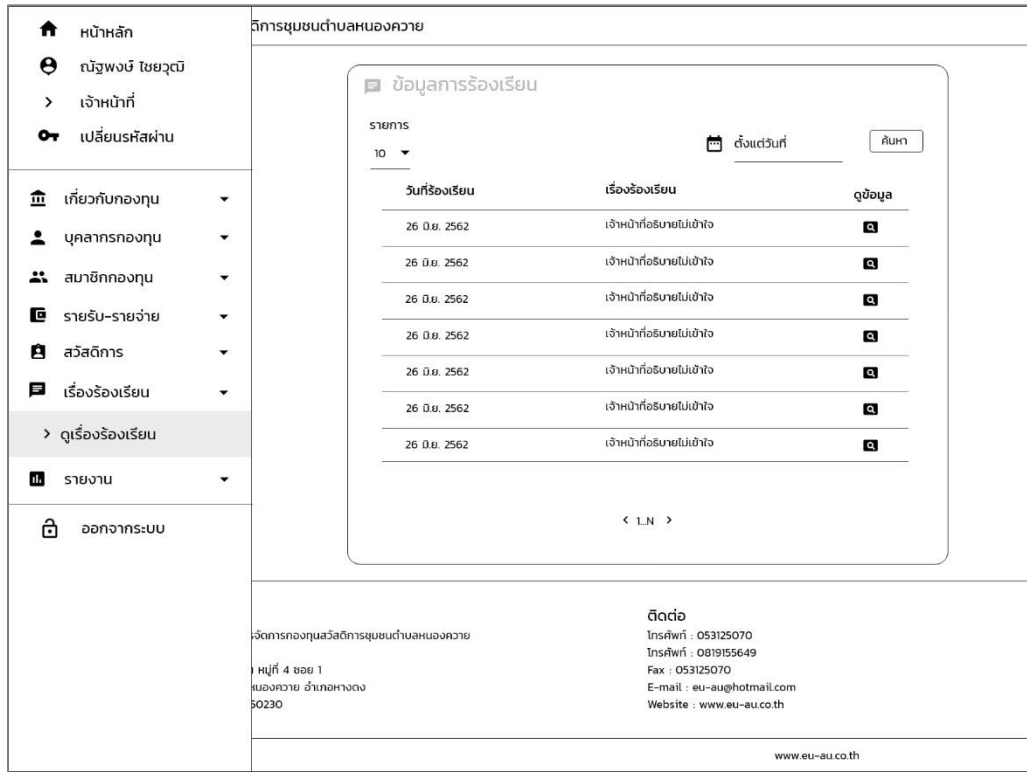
หน้าหลัก
ณัฐพงษ์ ไชยวุฒิ
> เจ้าหน้าที่
เปลี่ยนรหัสผ่าน

เกี่ยวกับกองทุน
บุคลากรกองทุน
สมาชิกกองทุน
รายรับ-รายจ่าย
สวัสดิการ
เรื่องร้องเรียน
> ดูเรื่องร้องเรียน
รายงาน

ออกจากระบบ

ดิการชุมชนตำบลหนองควาย

ข้อมูลการร้องเรียน

รายการ
10

ตั้งแต่วันที่
ค้นหา

| วันที่ร้องเรียน | เรื่องร้องเรียน | ดูข้อมูล |
|---|---|---|
| 26 มิ.ย. 2562 | เจ้าหน้าที่อธิบายไม่เข้าใจ | |
| 26 มิ.ย. 2562 | เจ้าหน้าที่อธิบายไม่เข้าใจ | |
| 26 มิ.ย. 2562 | เจ้าหน้าที่อธิบายไม่เข้าใจ | |
| 26 มิ.ย. 2562 | เจ้าหน้าที่อธิบายไม่เข้าใจ | |
| 26 มิ.ย. 2562 | เจ้าหน้าที่อธิบายไม่เข้าใจ | |
| 26 มิ.ย. 2562 | เจ้าหน้าที่อธิบายไม่เข้าใจ | |
| 26 มิ.ย. 2562 | เจ้าหน้าที่อธิบายไม่เข้าใจ | |

< 1...N >

งจัดการกองทุนสวัสดิการชุมชนตำบลหนองควาย

หมู่ที่ 4 ซอย 1
หนองควาย อำเภอหางดง
50230

ติดต่อ
โทรศัพท์ : 053125070
โทรศัพท์ : 0819155649
Fax : 053125070
E-mail : eu-au@hotmail.com
Website : www.eu-au.co.th

www.eu-au.co.th